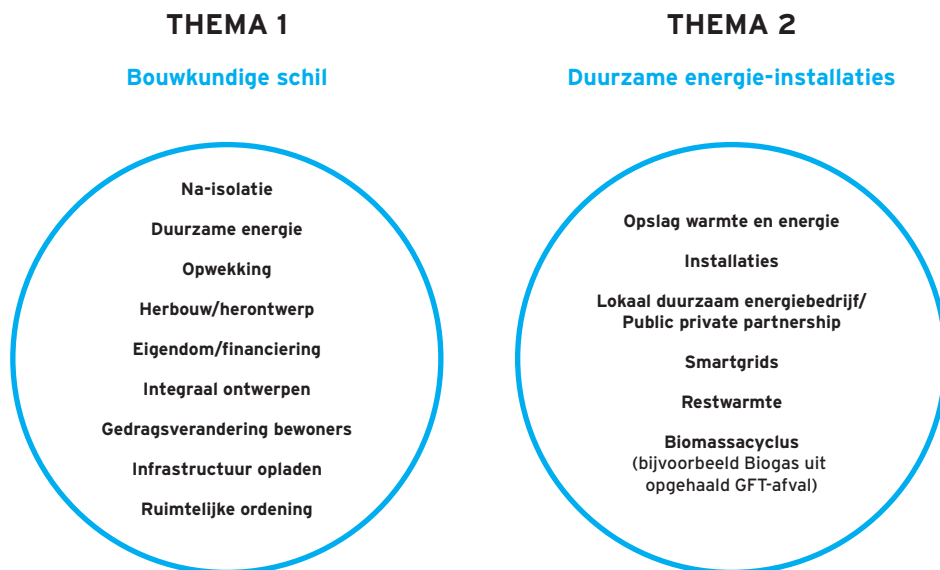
THEMA 1

Bouwkundige schil

Na-isolatie

Duurzame energie

Opwekking

Herbouw/herontwerp

Eigendom/financiering

Integraal ontwerpen

Gedragsverandering bewoners

Infrastructuur opladen

Ruimtelijke ordening

THEMA 2

Duurzame energie-installaties

Opslag warmte en energie

Installaties

Lokaal duurzaam energiebedrijf/ Public private partnership

Smartgrids

Restwarmte

Biomassacyclus (bijvoorbeeld Biogas uit opgehaald GFT-afval)